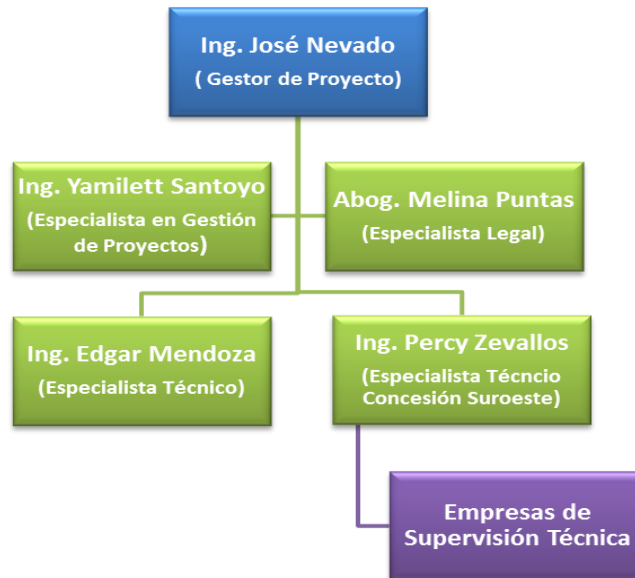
Ing. José Nevado
( Gestor de Proyecto)

Ing. Yamilett Santoyo
(Especialista en Gestión de Proyectos)

Abog. Melina Puntas
(Especialista Legal)

Ing. Edgar Mendoza
(Especialista Técnico)

Ing. Percy Zevallos
(Especialista Técncio Concesión Suroeste)

Empresas de Supervisión Técnica